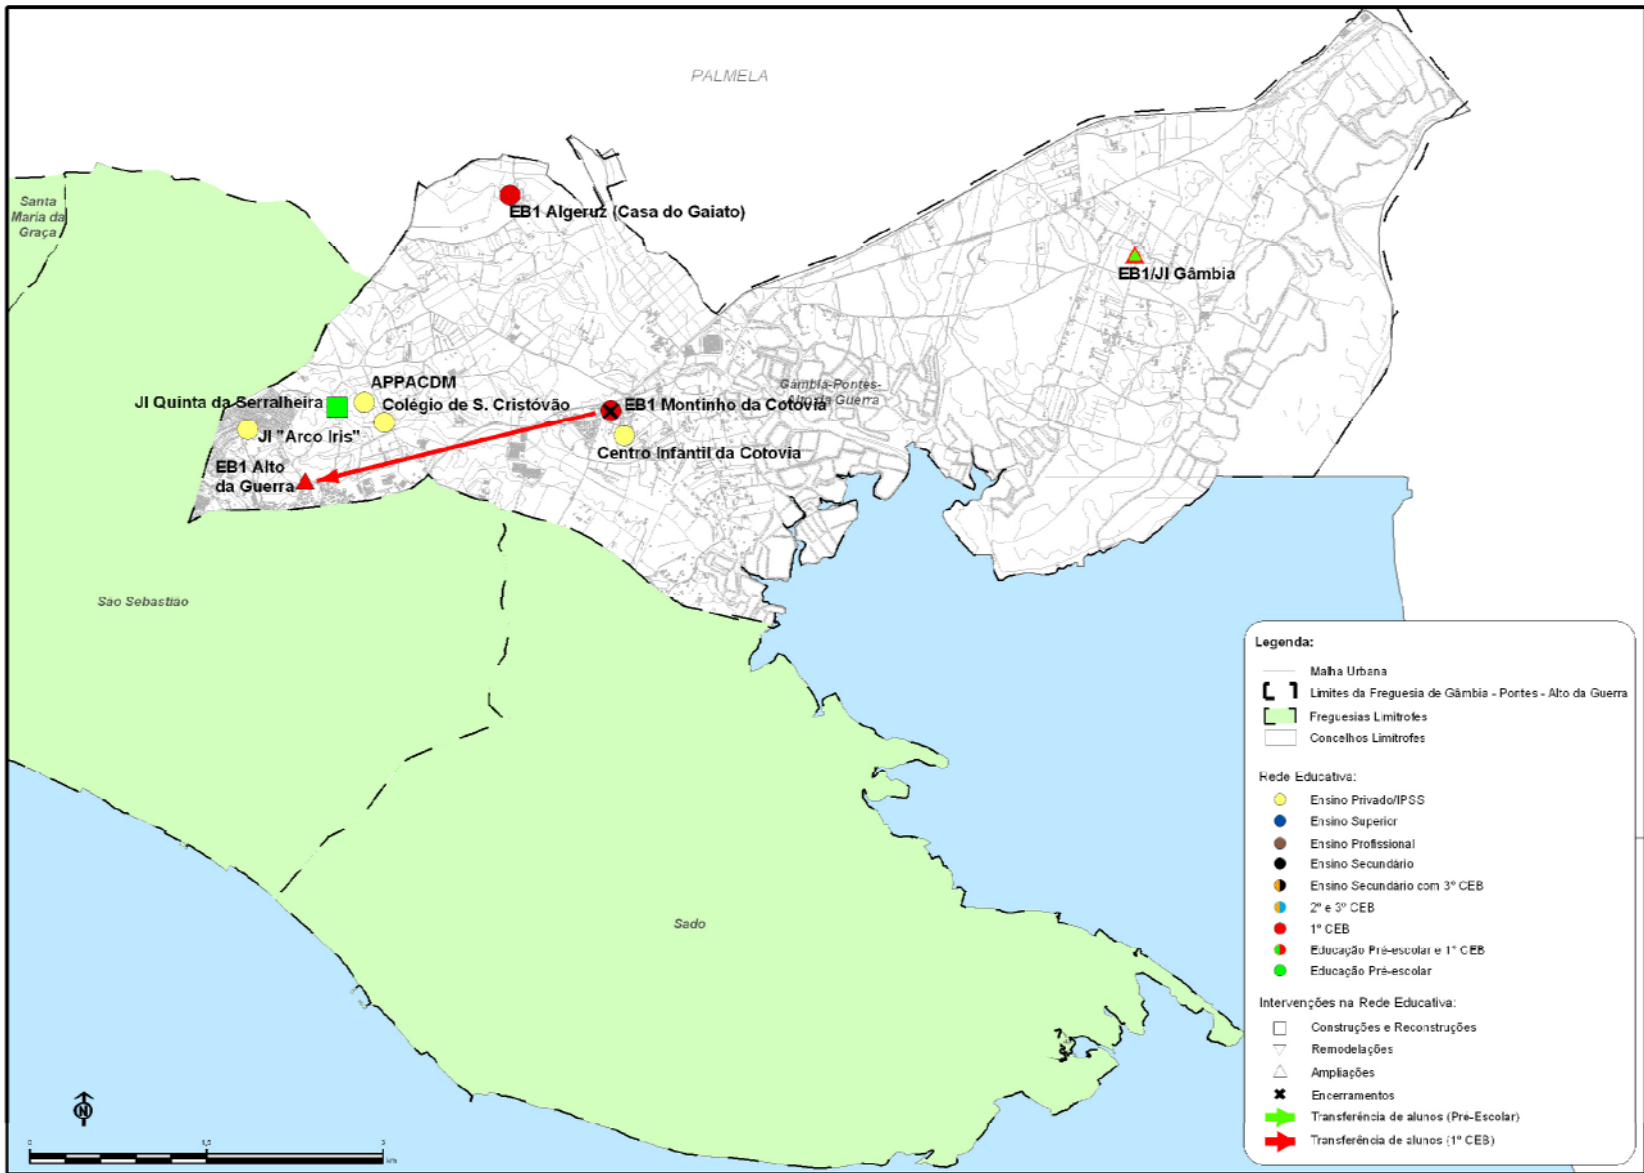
PALMELA

Santa Maria da Graça

EB1 Algeruz (Casa do Gaiato)

EB1/JI Gâmbia

APPACDM

JI Quinta da Serralheira

Colégio de S. Cristóvão

EB1 Montinho da Cotovia

Gâmbia-Pontes-Alto da Guerra

JI "Arco Iris"

Centro Infantil da Cotovia

EB1 Alto da Guerra

Sao Sebastiao

Sado

Legenda:
Malha Urbana
Limites da Freguesia de Gâmbia - Pontes - Alto da Guerra
Freguesias Limitrofes
Concelhos Limitrofes

Rede Educativa:
Ensino Privado/IPSS
Ensino Superior
Ensino Profissional
Ensino Secundário
Ensino Secundário com 3º CEB
2º e 3º CEB
1º CEB
Educação Pré-escolar e 1º CEB
Educação Pré-escolar

Intervenções na Rede Educativa:
Construções e Reconstruções
Remodelações
Ampliações
Encerramentos
Transferência de alunos (Pré-Escolar)
Transferência de alunos (1º CEB)

N

0 1,5 3 km